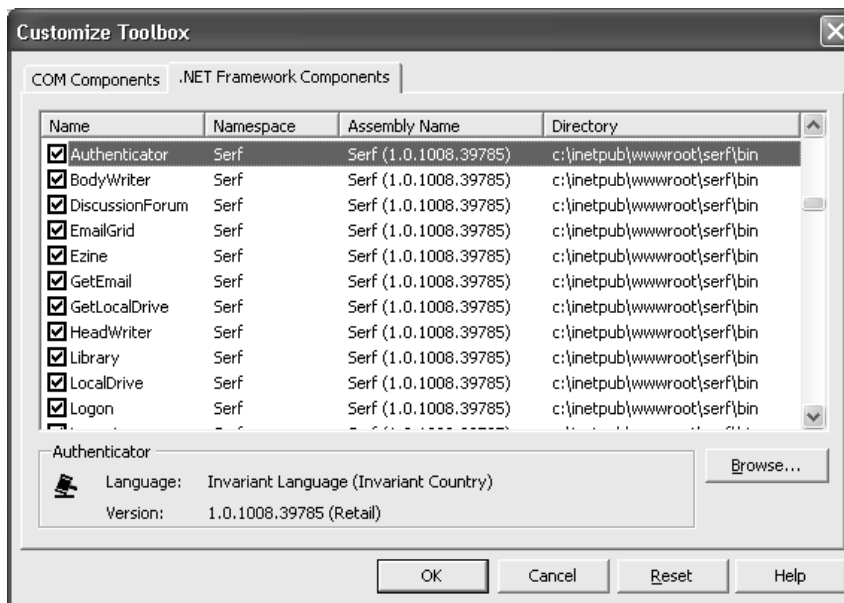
Customize Toolbox

COM Components | .NET Framework Components

| Name | Namespace | Assembly Name | Directory |
|---|---|---|---|
| Authenticator | Serf | Serf (1.0.1008.39785) | c:\inetpub\wwwroot\serf\bin |
| BodyWriter | Serf | Serf (1.0.1008.39785) | c:\inetpub\wwwroot\serf\bin |
| DiscussionForum | Serf | Serf (1.0.1008.39785) | c:\inetpub\wwwroot\serf\bin |
| EmailGrid | Serf | Serf (1.0.1008.39785) | c:\inetpub\wwwroot\serf\bin |
| Ezine | Serf | Serf (1.0.1008.39785) | c:\inetpub\wwwroot\serf\bin |
| GetEmail | Serf | Serf (1.0.1008.39785) | c:\inetpub\wwwroot\serf\bin |
| GetLocalDrive | Serf | Serf (1.0.1008.39785) | c:\inetpub\wwwroot\serf\bin |
| HeadWriter | Serf | Serf (1.0.1008.39785) | c:\inetpub\wwwroot\serf\bin |
| Library | Serf | Serf (1.0.1008.39785) | c:\inetpub\wwwroot\serf\bin |
| LocalDrive | Serf | Serf (1.0.1008.39785) | c:\inetpub\wwwroot\serf\bin |
| Logon | Serf | Serf (1.0.1008.39785) | c:\inetpub\wwwroot\serf\bin |
| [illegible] | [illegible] | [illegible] | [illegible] |

Authenticator
Language: Invariant Language (Invariant Country)
Version: 1.0.1008.39785 (Retail)

Browse...

OK Cancel Reset Help